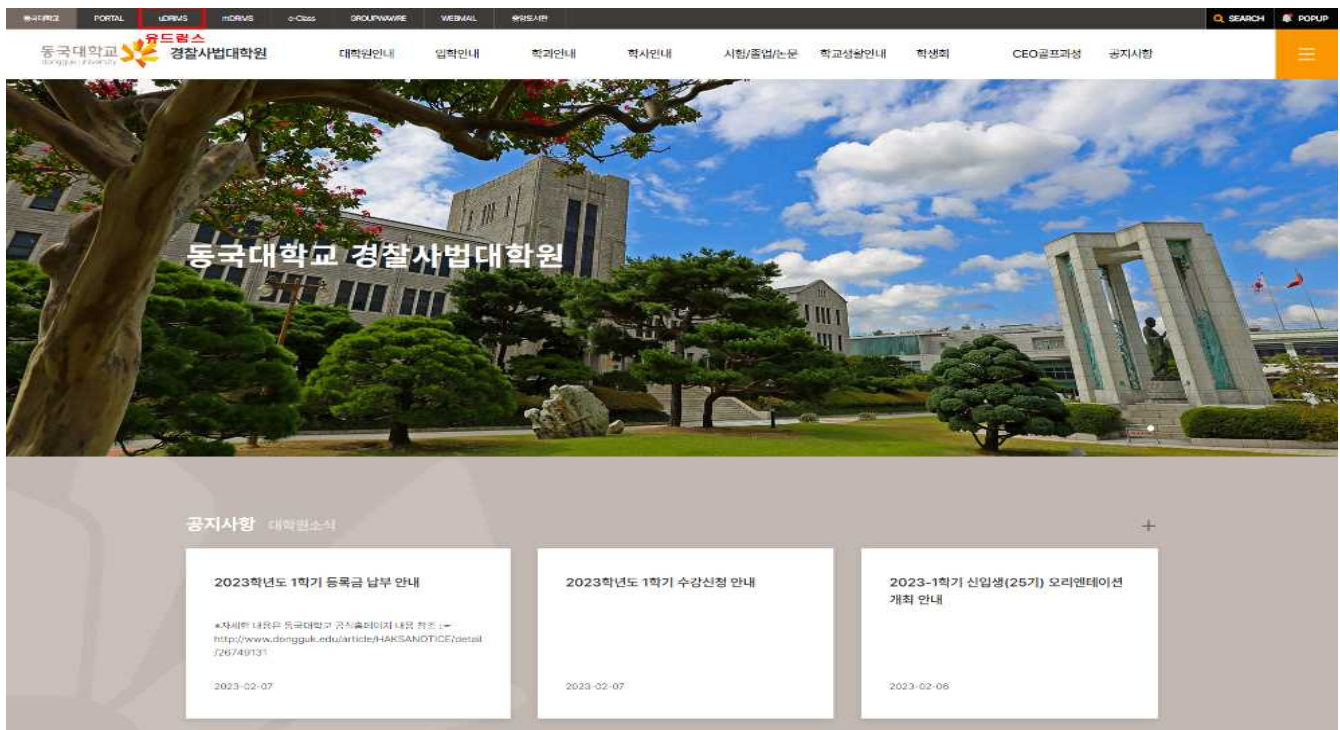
동국대학교 PORTAL uDRIMS mDRIMS e-Class GROUPWARE WEBMAIL 중앙도서관 SEARCH POPUP

유드림스

동국대학교 dongguk university 경찰사법대학원

대학원안내 입학안내 학과안내 학사안내 시험/졸업/논문 학교생활안내 학생회 CEO골프과정 공지사항

동국대학교 경찰사법대학원

공지사항 대학원소식

+

2023학년도 1학기 등록금 납부 안내

※자세한 내용은 동국대학교 공식홈페이지 내용 참조 : ☞ http://www.dongguk.edu/article/HAKSANOTICE/detail/26749131

2023-02-07

2023학년도 1학기 수강신청 안내

2023-02-07

2023-1학기 신입생(25기) 오리엔테이션 개최 안내

2023-02-06